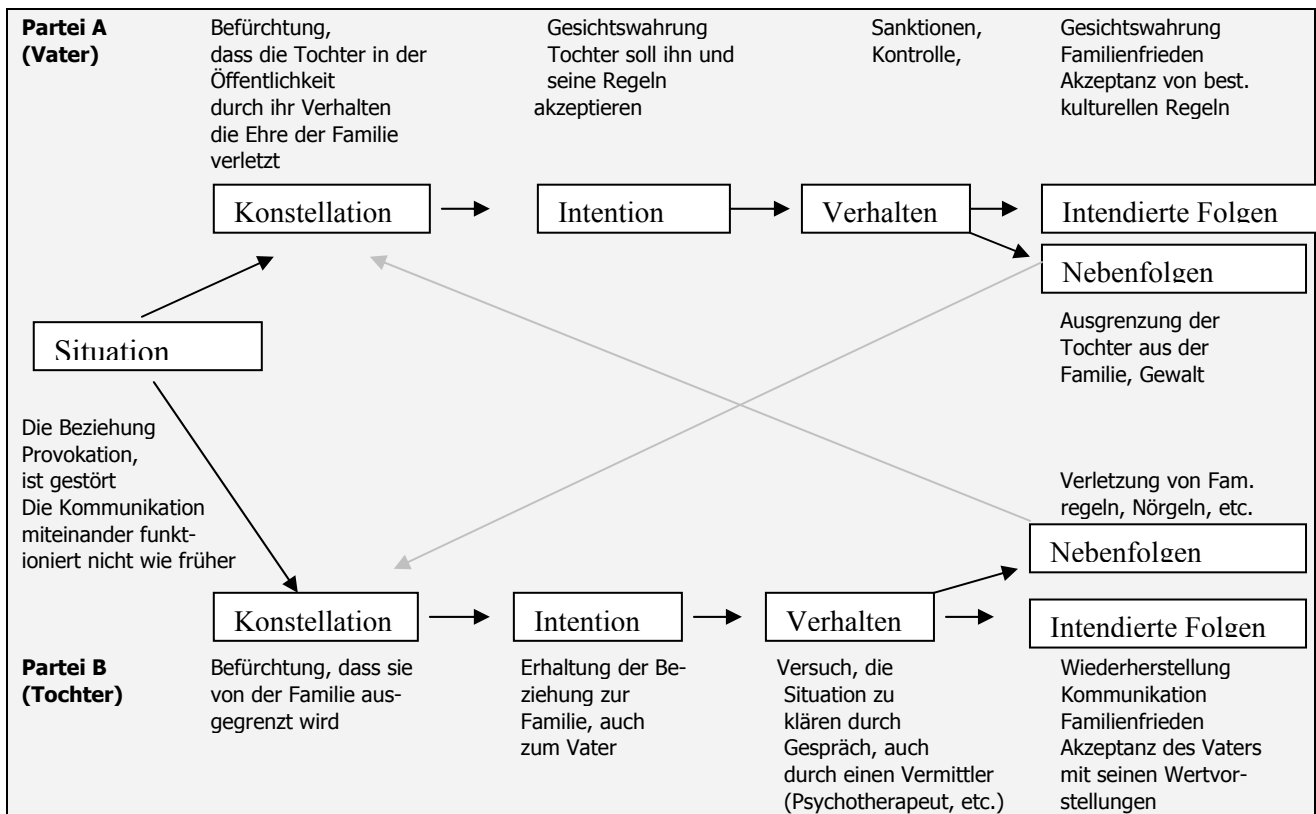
**Partei A (Vater)**

Befürchtung, dass die Tochter in der Öffentlichkeit durch ihr Verhalten die Ehre der Familie verletzt

Gesichtswahrung
Tochter soll ihn und seine Regeln akzeptieren

Sanktionen, Kontrolle,

Gesichtswahrung
Familienfrieden
Akzeptanz von best. kulturellen Regeln

Konstellation

Intention

Verhalten

Intendierte Folgen

Nebenfolgen

Situation

Ausgrenzung der Tochter aus der Familie, Gewalt

Die Beziehung
Provokation,
ist gestört
Die Kommunikation miteinander funktioniert nicht wie früher

Verletzung von Fam. regeln, Nörgeln, etc.

Nebenfolgen

Konstellation

Intention

Verhalten

Intendierte Folgen

**Partei B (Tochter)**

Befürchtung, dass sie von der Familie ausgegrenzt wird

Erhaltung der Beziehung zur Familie, auch zum Vater

Versuch, die Situation zu klären durch Gespräch, auch durch einen Vermittler (Psychotherapeut, etc.)

Wiederherstellung
Kommunikation
Familienfrieden
Akzeptanz des Vaters mit seinen Wertvorstellungen